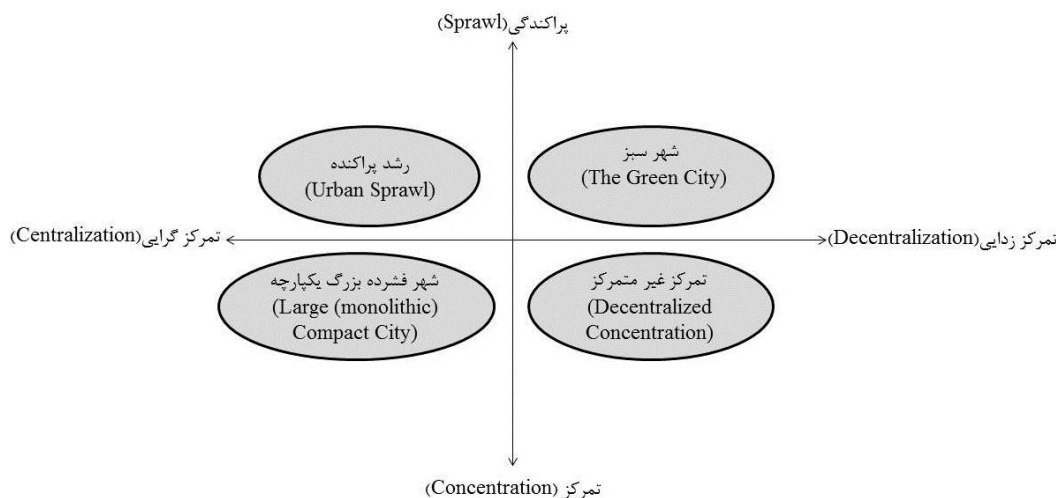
پراکندگی(Sprawl)

رشد پراکنده
(Urban Sprawl)

شهر سبز
(The Green City)

تمرکز گرایی(Centralization)

تمرکز زدایی(Decentralization)

شهر فشرده بزرگ یکپارچه
(Large (monolithic) Compact City)

تمرکز غیر متمرکز
(Decentralized Concentration)

تمرکز (Concentration)